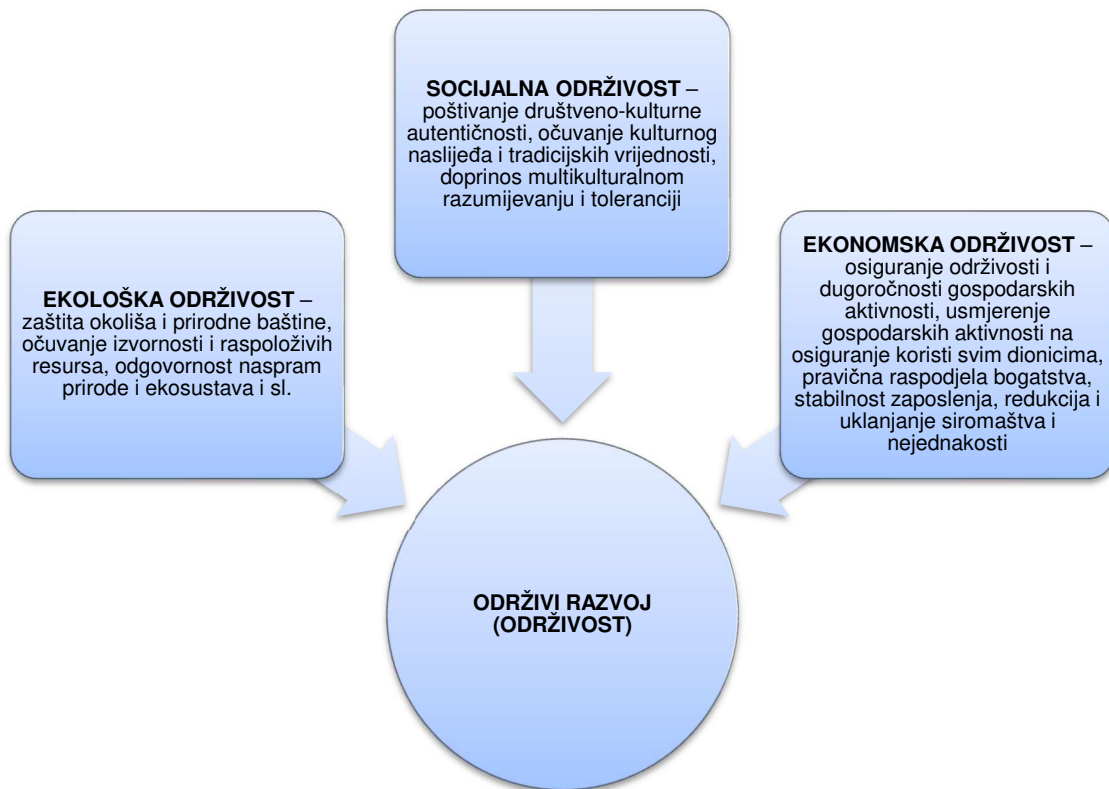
SOCIJALNA ODRŽIVOST – poštivanje društveno-kulturne autentičnosti, očuvanje kulturnog naslijeđa i tradicijskih vrijednosti, doprinos multikulturalnom razumijevanju i toleranciji

EKOLOŠKA ODRŽIVOST – zaštita okoliša i prirodne baštine, očuvanje izvornosti i raspoloživih resursa, odgovornost naspram prirode i ekosustava i sl.

EKONOMSKA ODRŽIVOST – osiguranje održivosti i dugoročnosti gospodarskih aktivnosti, usmjerenje gospodarskih aktivnosti na osiguranje koristi svim dionicima, pravična raspodjela bogatstva, stabilnost zaposlenja, redukcija i uklanjanje siromaštva i nejednakosti

ODRŽIVI RAZVOJ (ODRŽIVOST)